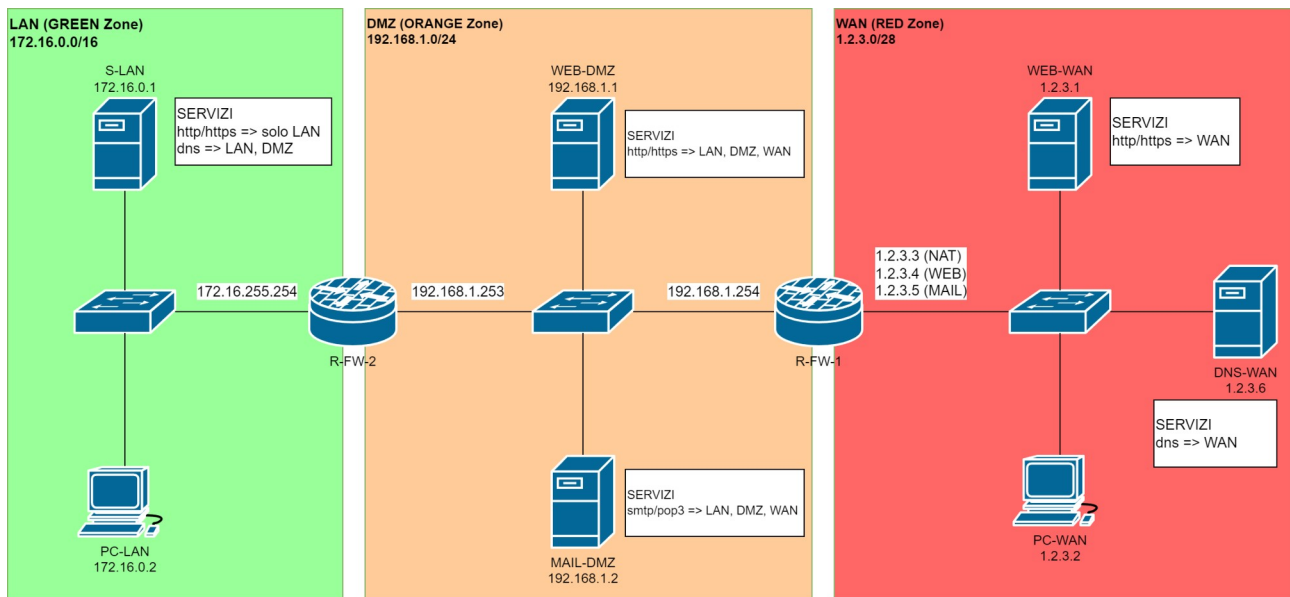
LAN (GREEN Zone)
172.16.0.0/16

S-LAN
172.16.0.1

SERVIZI
http/https => solo LAN
dns => LAN, DMZ

172.16.255.254

PC-LAN
172.16.0.2

R-FW-2

DMZ (ORANGE Zone)
192.168.1.0/24

WEB-DMZ
192.168.1.1

SERVIZI
http/https => LAN, DMZ, WAN

192.168.1.253

192.168.1.254

SERVIZI
smtp/pop3 => LAN, DMZ, WAN

MAIL-DMZ
192.168.1.2

R-FW-1

WAN (RED Zone)
1.2.3.0/28

WEB-WAN
1.2.3.1

SERVIZI
http/https => WAN

1.2.3.3 (NAT)
1.2.3.4 (WEB)
1.2.3.5 (MAIL)

DNS-WAN
1.2.3.6

SERVIZI
dns => WAN

PC-WAN
1.2.3.2